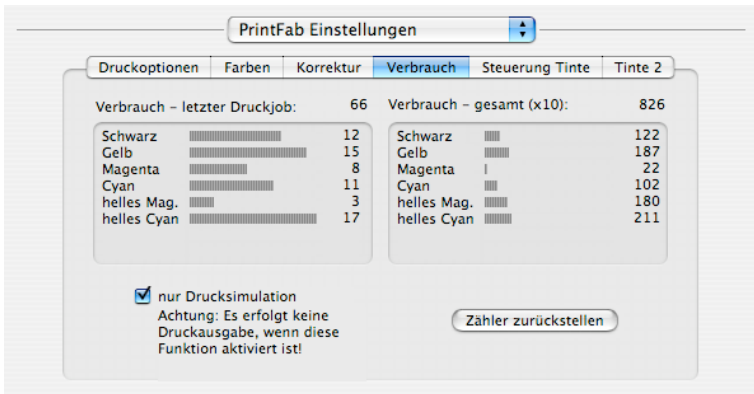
PrintFab Einstellungen

Druckoptionen | Farben | Korrektur | Verbrauch | Steuerung Tinte | Tinte 2

Verbrauch – letzter Druckjob: 66

| | |
|---|---|
| Schwarz | 12 |
| Gelb | 15 |
| Magenta | 8 |
| Cyan | 11 |
| helles Mag. | 3 |
| helles Cyan | 17 |

Verbrauch – gesamt (x10): 826

| | |
|---|---|
| Schwarz | 122 |
| Gelb | 187 |
| Magenta | 22 |
| Cyan | 102 |
| helles Mag. | 180 |
| helles Cyan | 211 |

nur Drucksimulation
Achtung: Es erfolgt keine Druckausgabe, wenn diese Funktion aktiviert ist!

Zähler zurückstellen